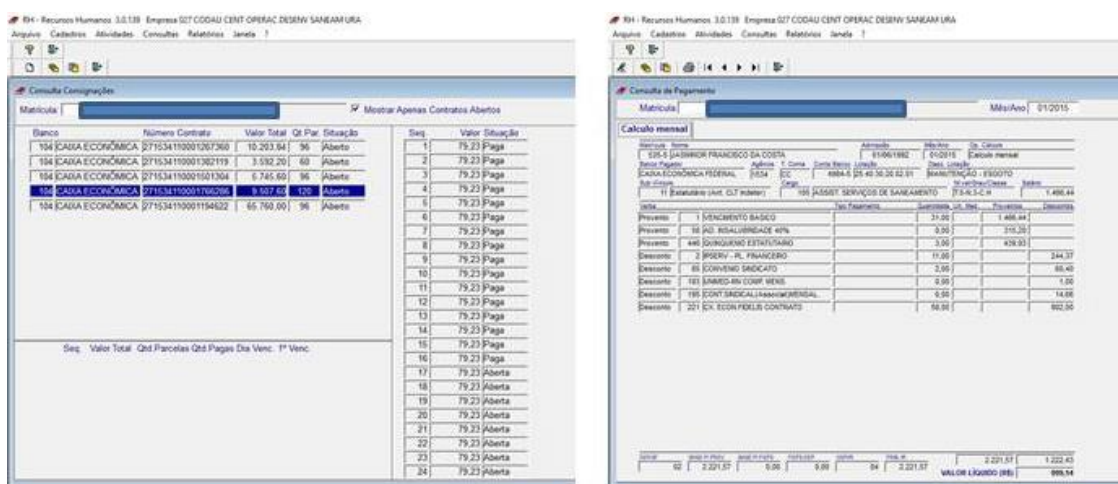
RH - Recursos Humanos 3.0.139 Empresa 027 CODAU CENT OPERAC DESENV SANEAM URA
Arquivo Cadastros Atividades Consultas Relatórios Janela ?

Consulta Consignações

Matrícula

Mostrar Apenas Contratos Abertos

| Banco | Número Contrato | Valor Total | Qt Par. | Situação |
|---|---|---|---|---|
| 104 CAIXA ECONÔMICA | 2715341100001267360 | 10.203,84 | 96 | Aberto |
| 104 CAIXA ECONÔMICA | 2715341100001382119 | 3.592,20 | 60 | Aberto |
| 104 CAIXA ECONÔMICA | 2715341100001501304 | 6.745,60 | 96 | Aberto |
| 104 CAIXA ECONÔMICA | 2715341100001766266 | 9.507,60 | 120 | Aberto |
| 104 CAIXA ECONÔMICA | 2715341100001194622 | 65.760,00 | 96 | Aberto |

| Seq. | Valor | Situação |
|---|---|---|
| 1 | 79,23 | Paga |
| 2 | 79,23 | Paga |
| 3 | 79,23 | Paga |
| 4 | 79,23 | Paga |
| 5 | 79,23 | Paga |
| 6 | 79,23 | Paga |
| 7 | 79,23 | Paga |
| 8 | 79,23 | Paga |
| 9 | 79,23 | Paga |
| 10 | 79,23 | Paga |
| 11 | 79,23 | Paga |
| 12 | 79,23 | Paga |
| 13 | 79,23 | Paga |
| 14 | 79,23 | Paga |
| 15 | 79,23 | Paga |
| 16 | 79,23 | Paga |
| 17 | 79,23 | Aberta |
| 18 | 79,23 | Aberta |
| 19 | 79,23 | Aberta |
| 20 | 79,23 | Aberta |
| 21 | 79,23 | Aberta |
| 22 | 79,23 | Aberta |
| 23 | 79,23 | Aberta |
| 24 | 79,23 | Aberta |

Seq. Valor Total Qtd Parcelas Qtd Pagas Dia Venc. 1º Venc.

RH - Recursos Humanos 3.0.139 Empresa 027 CODAU CENT OPERAC DESENV SANEAM URA
Arquivo Cadastros Atividades Consultas Relatórios Janela ?

Consulta de Pagamento

Matrícula Mês/Ano 01/2015

Calculo mensal

Matrícula Nome: 535-5 JASMIMOR FRANCISCO DA COSTA Admissão 01/06/1992 Mês/Ano 01/2015 Tp. Cálculo Calculo mensal
Banco Pagador CAIXA ECONÔMICA FEDERAL Agência 1534 T. Conta CC Conta Banco 4984-5 Lotação 25.40.30.20.02.01 Desc. Lotação MANUTENÇÃO - ESGOTO
Sub-Vínculo 11 Estatutário (Art. CLT Indeter) Cargo 105 ASSIST. SERVIÇOS DE SANEAMENTO Nível/Grau/Classe T3-N3-C-H Salário 1.466,44

| Verba | | Tipo Pagamento | Quantidade Un. Ref. | Proventos | Descontos |
|---|---|---|---|---|---|
| Provento | 1 VENCIMENTO BASICO | | 31,00 | 1.466,44 | |
| Provento | 50 AD. INSALUBRIDADE 40% | | 0,00 | 315,20 | |
| Provento | 440 QUINQUENIO ESTATUTARIO | | 3,00 | 439,93 | |
| Desconto | 2 IPSERV - PL. FINANCEIRO | | 11,00 | | 244,37 |
| Desconto | 85 CONVENIO SINDICATO | | 2,00 | | 65,40 |
| Desconto | 101 UNIMED-RN COMP. MENS. | | 0,00 | | 1,00 |
| Desconto | 195 CONT.SINDICAL(Associal)MENSAL | | 0,50 | | 14,66 |
| Desconto | 221 CX. ECON FIDELIS CONTRATO | | 50,00 | | 902,00 |

02 2.221,57 0,00 0,00 04 2.221,57 2.221,57 1.222,43
VALOR LÍQUIDO (R$) 999,14